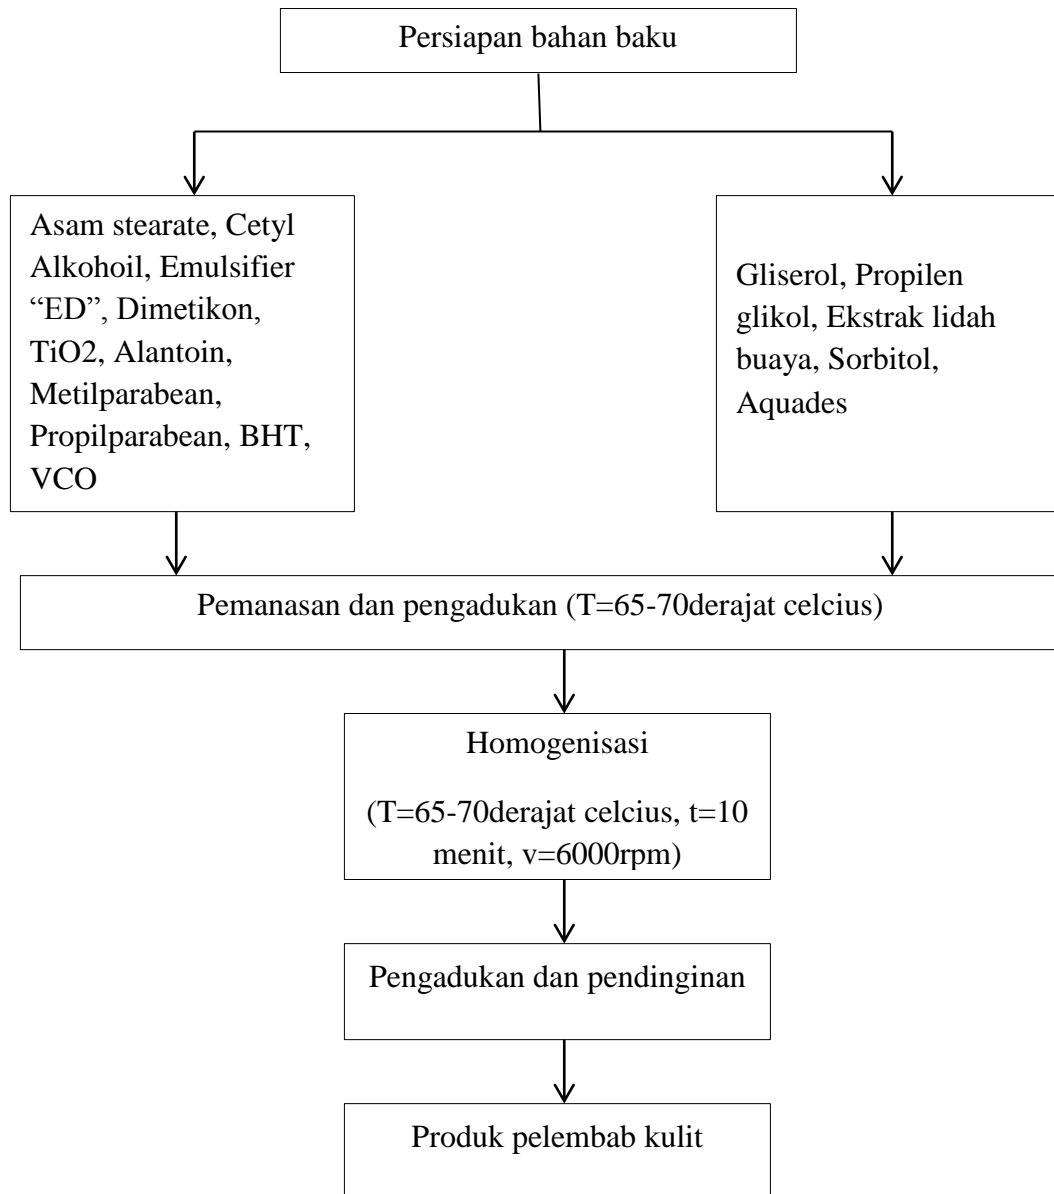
Persiapan bahan baku

Asam stearate, Cetyl Alkohoil, Emulsifier "ED", Dimetikon, TiO2, Alantoin, Metilparabean, Propilparabean, BHT, VCO

Gliserol, Propilen glikol, Ekstrak lidah buaya, Sorbitol, Aquades

Pemanasan dan pengadukan (T=65-70derajat celcius)

Homogenisasi

(T=65-70derajat celcius, t=10 menit, v=6000rpm)

Pengadukan dan pendinginan

Produk pelembab kulit